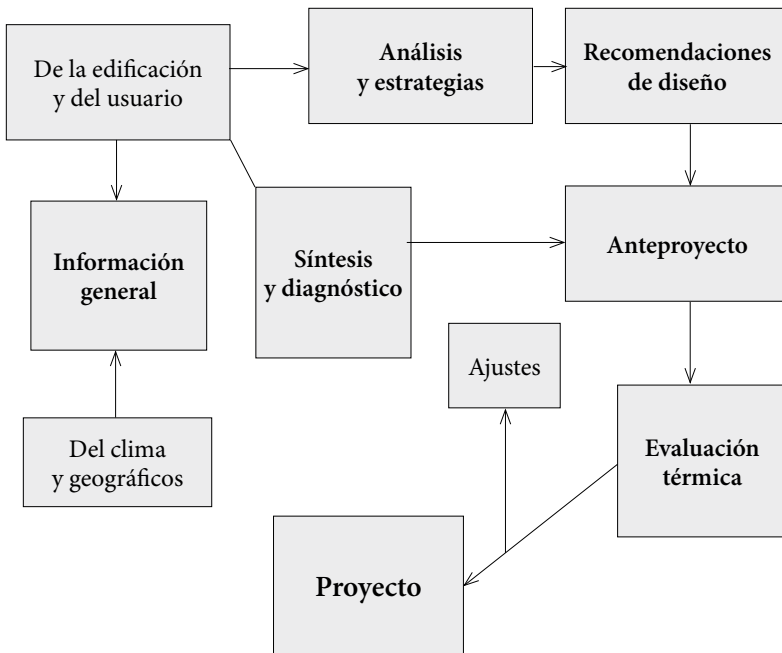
De la edificación y del usuario

Análisis y estrategias

Recomendaciones de diseño

Información general

Síntesis y diagnóstico

Anteproyecto

Ajustes

Del clima y geográficos

Evaluación térmica

Proyecto